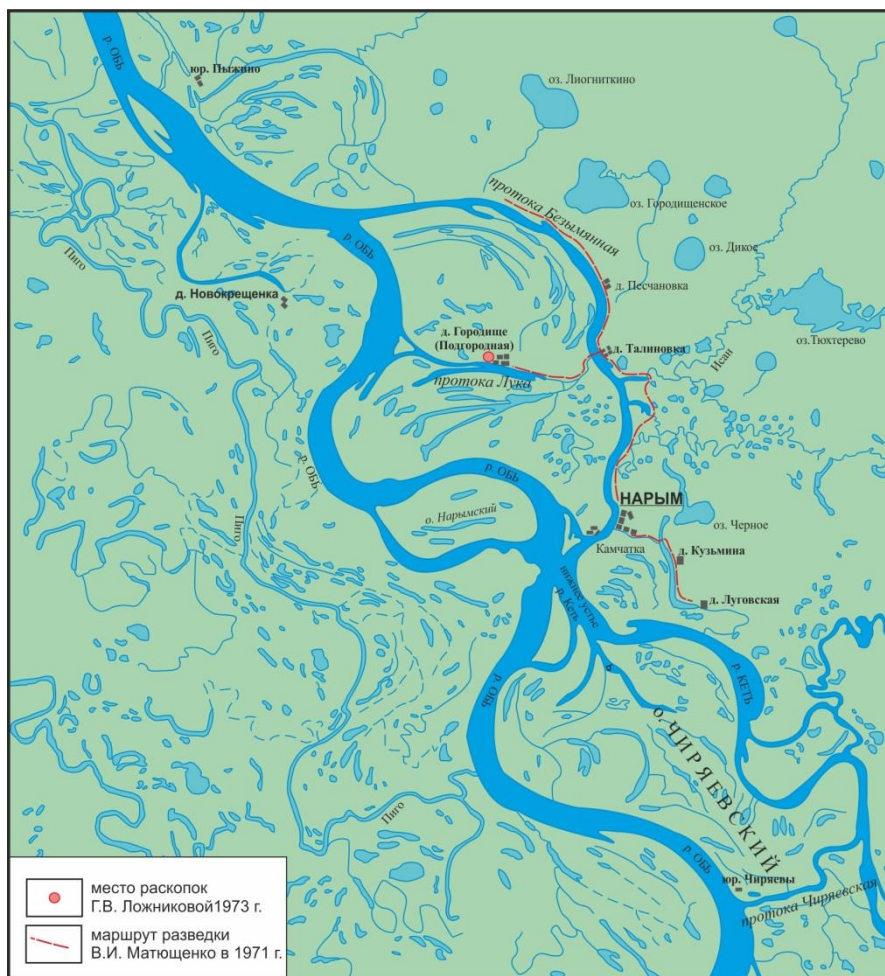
р. Обь
юр. Пыжино
оз. Лиогниткино
протока Безымянная
оз. Городищенское
оз. Дикое
р. Обь
д. Новокрещенка
д. Песчановка
Пиго
Пиго
д. Городище (Подгородная)
д. Талиновка
Исан
оз.Тюхтерево
протока Лука
р. Обь
Пиго
р. Обь
НАРЫМ
о. Нарымский
оз. Черное
Камчатка
д. Кузьмина
нижнее устье р. Кеть
д. Луговская
р. Кеть
р. Обь
о. ЧИРЯЕВСКИЙ
Пиго
р. Обь
юр. Чиряевы
протока Чиряевская
место раскопок Г.В. Ложниковой1973 г.
маршрут разведки В.И. Матющенко в 1971 г.